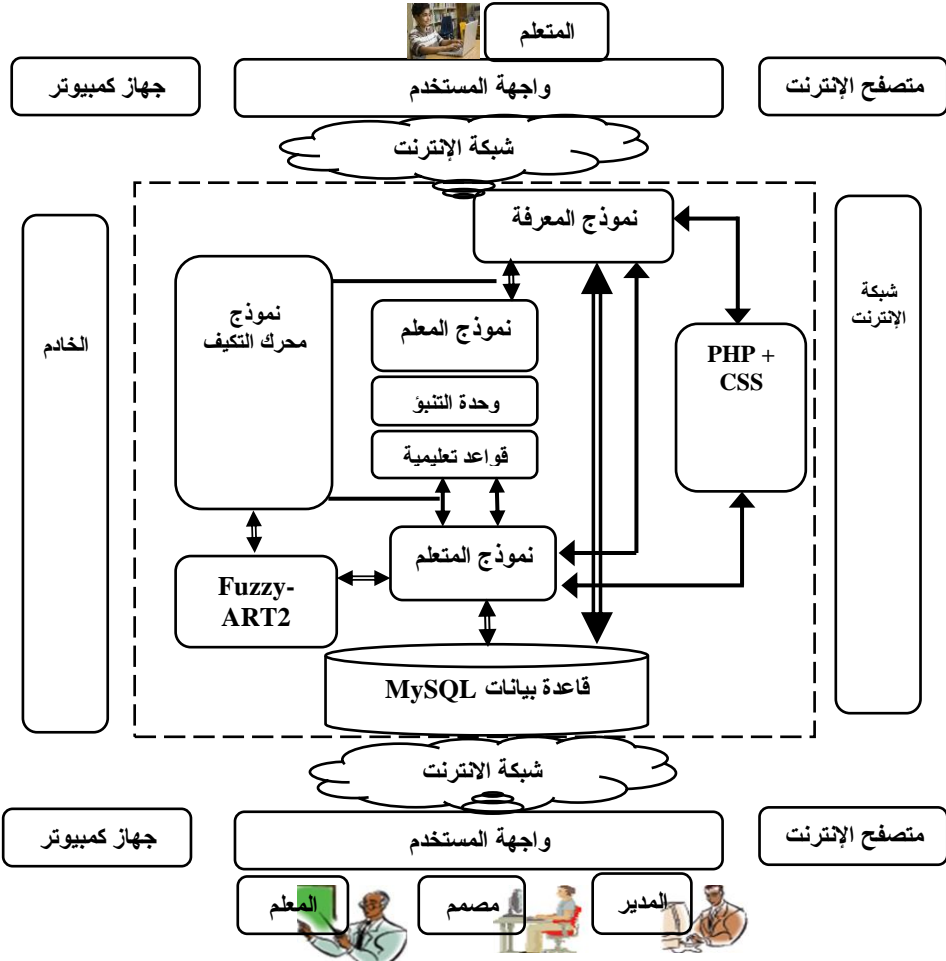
المتعلم

متصفح الإنترنت

واجهة المستخدم

جهاز كمبيوتر

شبكة الإنترنت

شبكة الإنترنت

نموذج المعرفة

الخادم

نموذج محرك التكيف

نموذج المعلم

وحدة التنبؤ

قواعد تعليمية

PHP + CSS

نموذج المتعلم

Fuzzy-ART2

قاعدة بيانات MySQL

شبكة الانترنت

متصفح الإنترنت

واجهة المستخدم

جهاز كمبيوتر

المدير

مصمم

المعلم